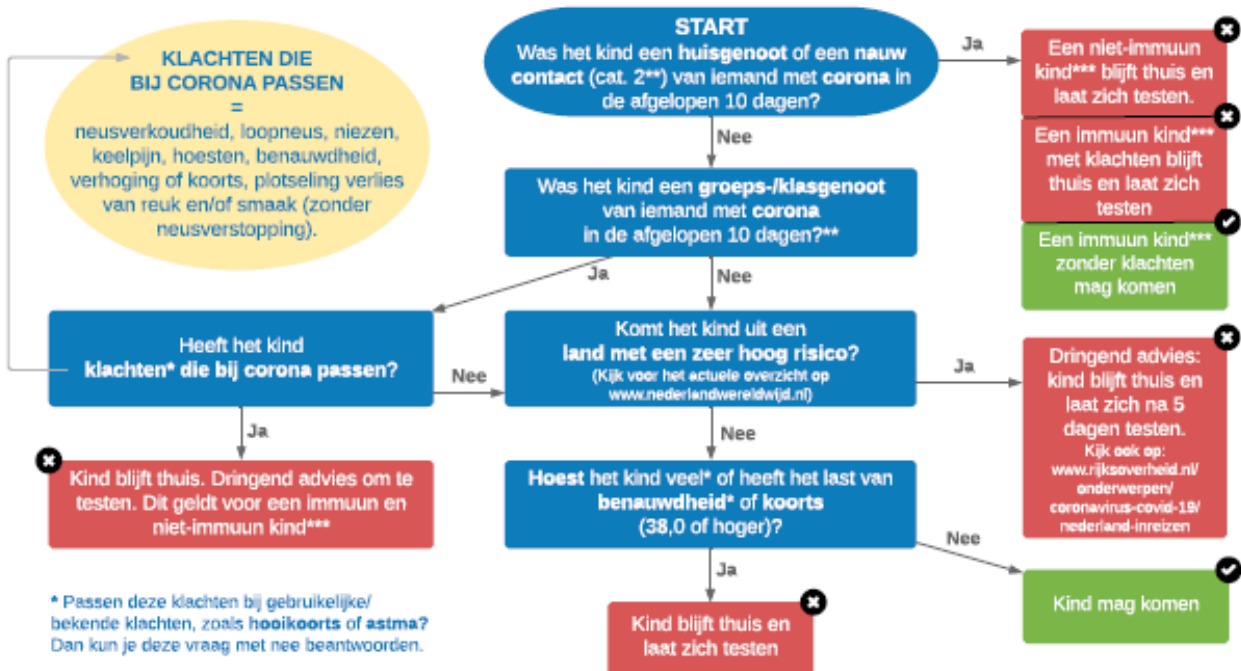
KLACHTEN DIE BIJ CORONA PASSEN
=
neusverkoudheid, loopneus, niezen, keelpijn, hoesten, benauwdheid, verhoging of koorts, plotseling verlies van reuk en/of smaak (zonder neusverstopping).

START
Was het kind een huisgenoot of een nauw contact (cat. 2**) van iemand met corona in de afgelopen 10 dagen?

Ja

Een niet-immuun kind*** blijft thuis en laat zich testen.

Een immuun kind*** met klachten blijft thuis en laat zich testen

Een immuun kind*** zonder klachten mag komen

Nee

Was het kind een groeps-/klasgenoot van iemand met corona in de afgelopen 10 dagen?**

Ja

Nee

Heeft het kind klachten* die bij corona passen?

Nee

Komt het kind uit een land met een zeer hoog risico?
(Kijk voor het actuele overzicht op www.nederlandwereldwijd.nl)

Ja

Dringend advies: kind blijft thuis en laat zich na 5 dagen testen.
Kijk ook op: www.rijksoverheid.nl/onderwerpen/coronavirus-covid-19/nederland-inreizen

Ja

Kind blijft thuis. Dringend advies om te testen. Dit geldt voor een immuun en niet-immuun kind***

Nee

Hoest het kind veel* of heeft het last van benauwdheid* of koorts (38,0 of hoger)?

Nee

Kind mag komen

Ja

Kind blijft thuis en laat zich testen

* Passen deze klachten bij gebruikelijke/bekende klachten, zoals hooikoorts of astma? Dan kun je deze vraag met nee beantwoorden.